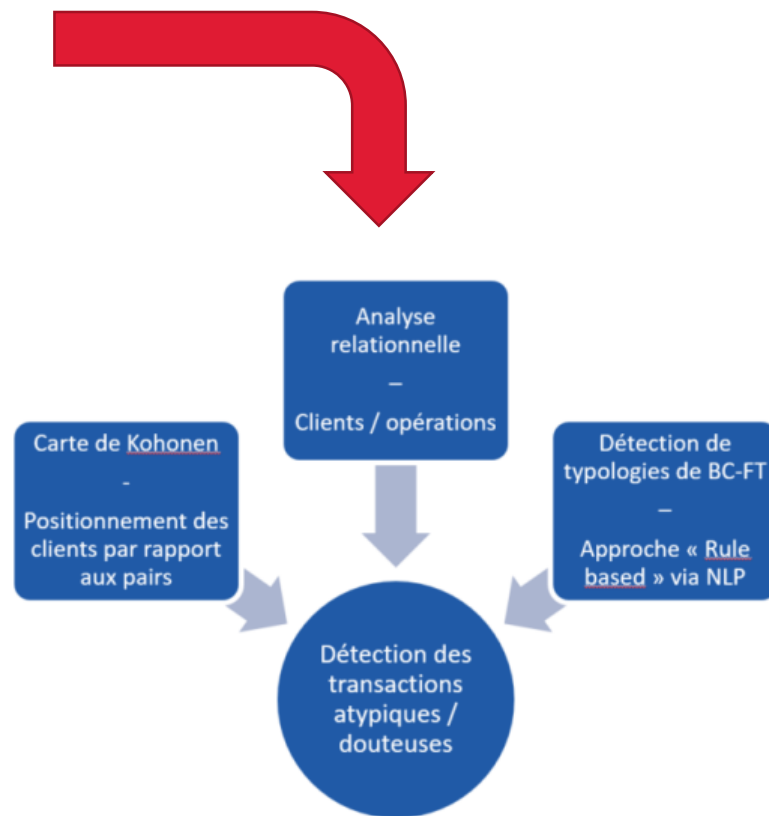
Analyse relationnelle

–

Clients / opérations

Carte de Kohonen

-

Positionnement des clients par rapport aux pairs

Détection de typologies de BC-FT

–

Approche « Rule based » via NLP

Détection des transactions atypiques / douteuses